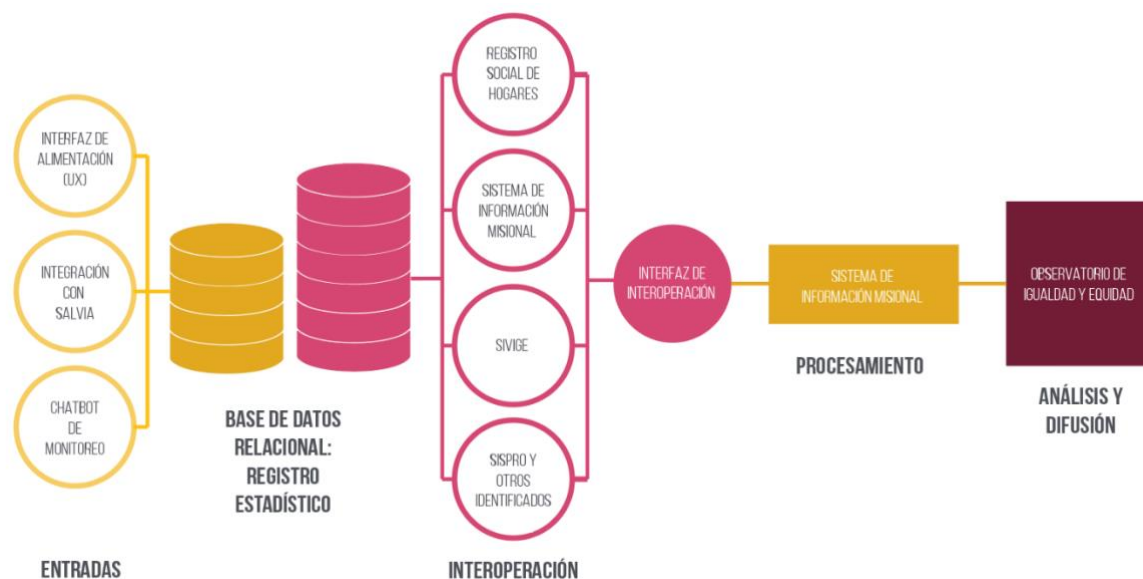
INTERFAZ DE ALIMENTACIÓN (UX)

INTEGRACIÓN CON SALVIA

CHATBOT DE MONITOREO

ENTRADAS

BASE DE DATOS RELACIONAL: REGISTRO ESTADÍSTICO

REGISTRO SOCIAL DE HOGARES

SISTEMA DE INFORMACIÓN MISIONAL

SIVIGE

SISPRO Y OTROS IDENTIFICADOS

INTEROPERACIÓN

INTERFAZ DE INTEROPERACIÓN

SISTEMA DE INFORMACIÓN MISIONAL

PROCESAMIENTO

OBSERVATORIO DE IGUALDAD Y EQUIDAD

ANÁLISIS Y DIFUSIÓN